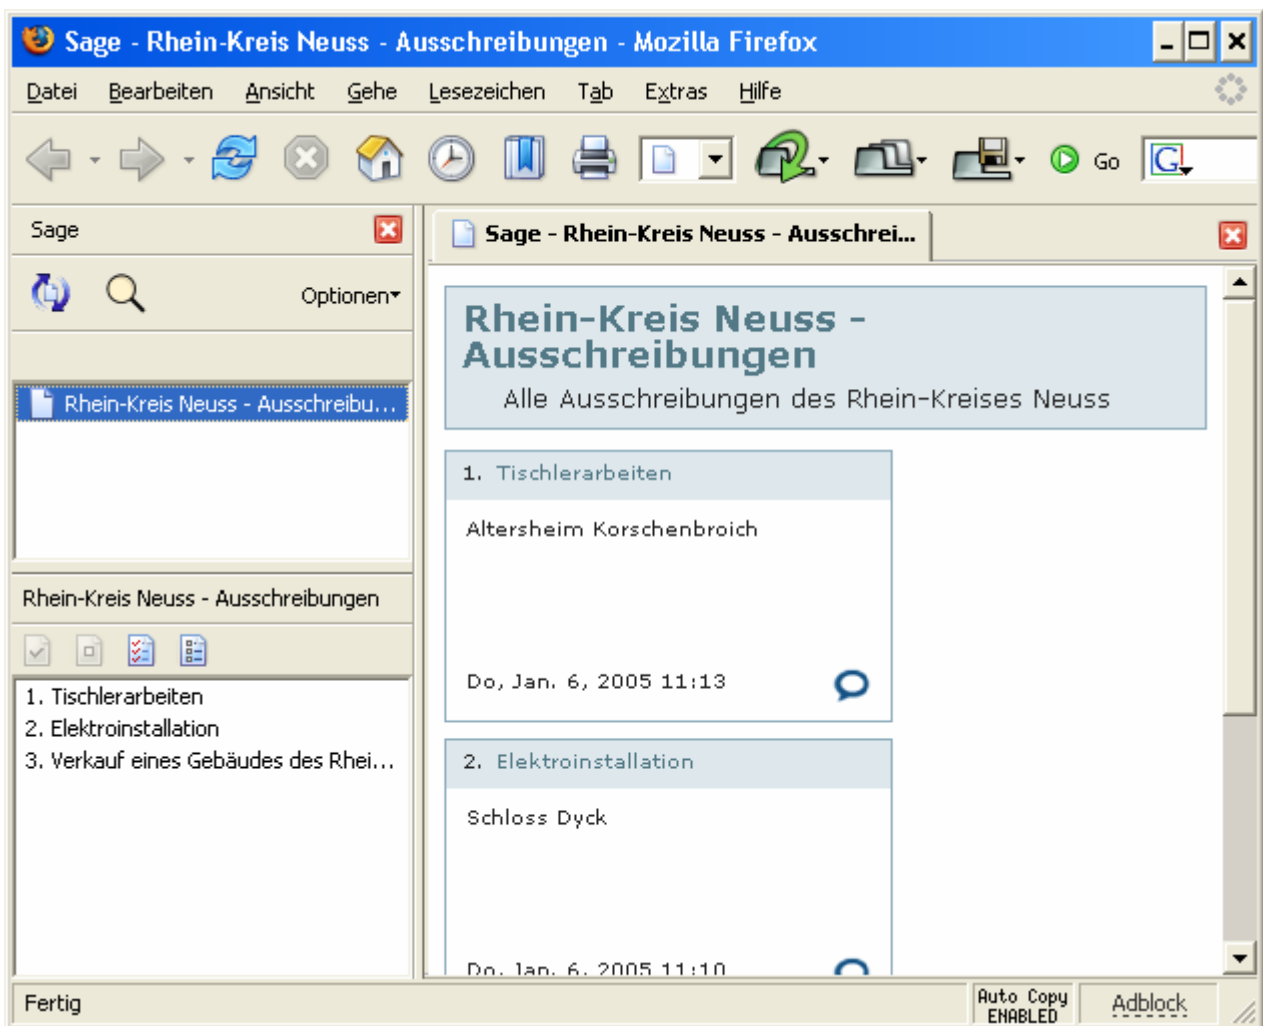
Sage - Rhein-Kreis Neuss - Ausschreibungen - Mozilla Firefox

Datei Bearbeiten Ansicht Gehe Lesezeichen Tab Extras Hilfe

Go

Sage

Optionen

Rhein-Kreis Neuss - Ausschreibu...

Rhein-Kreis Neuss - Ausschreibungen

1. Tischlerarbeiten
2. Elektroinstallation
3. Verkauf eines Gebäudes des Rhei...

Sage - Rhein-Kreis Neuss - Ausschrei...

Rhein-Kreis Neuss - Ausschreibungen

Alle Ausschreibungen des Rhein-Kreises Neuss

1. Tischlerarbeiten

Altersheim Korschenbroich

Do, Jan. 6, 2005 11:13

2. Elektroinstallation

Schloss Dyck

Do, Jan. 6, 2005 11:10

Fertig

Auto Copy ENABLED

Adblock